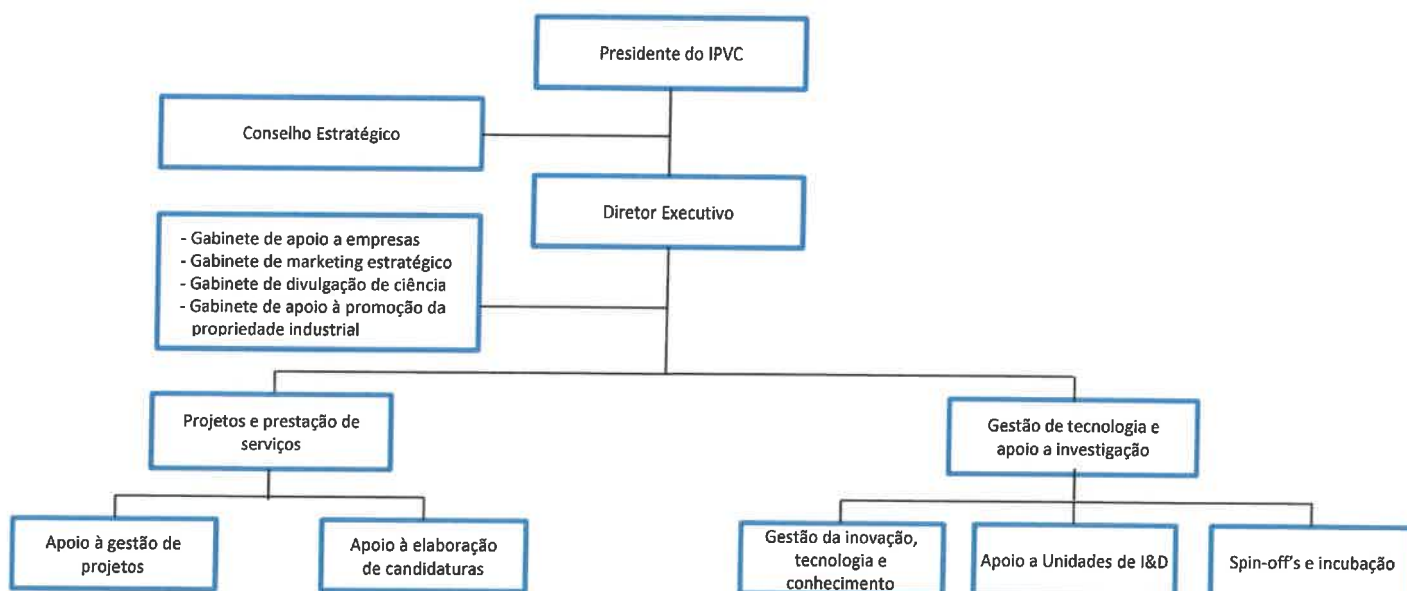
Presidente do IPVC

Conselho Estratégico

Diretor Executivo

- Gabinete de apoio a empresas
- Gabinete de marketing estratégico
- Gabinete de divulgação de ciência
- Gabinete de apoio à promoção da propriedade industrial

Projetos e prestação de serviços

Gestão de tecnologia e apoio a investigação

Apoio à gestão de projetos

Apoio à elaboração de candidaturas

Gestão da inovação, tecnologia e conhecimento

Apoio a Unidades de I&D

Spin-off's e incubação